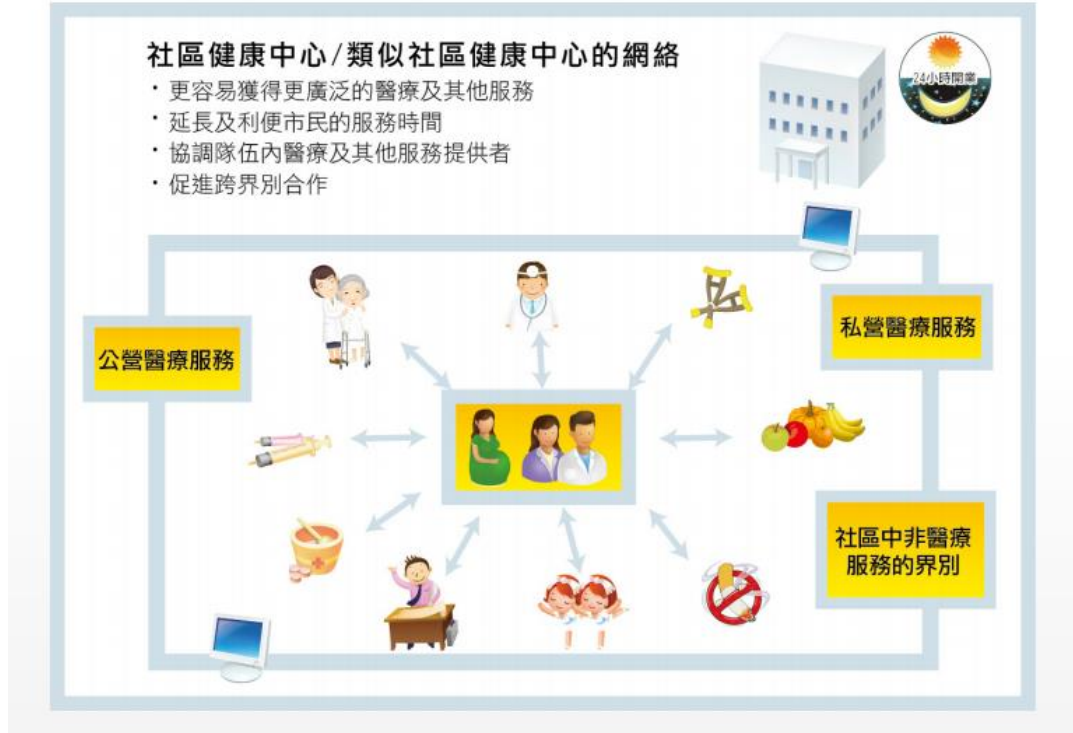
社區健康中心/類似社區健康中心的網絡

・更容易獲得更廣泛的醫療及其他服務
・延長及利便市民的服務時間
・協調隊伍內醫療及其他服務提供者
・促進跨界別合作

24小時開業

公營醫療服務

私營醫療服務

社區中非醫療服務的界別